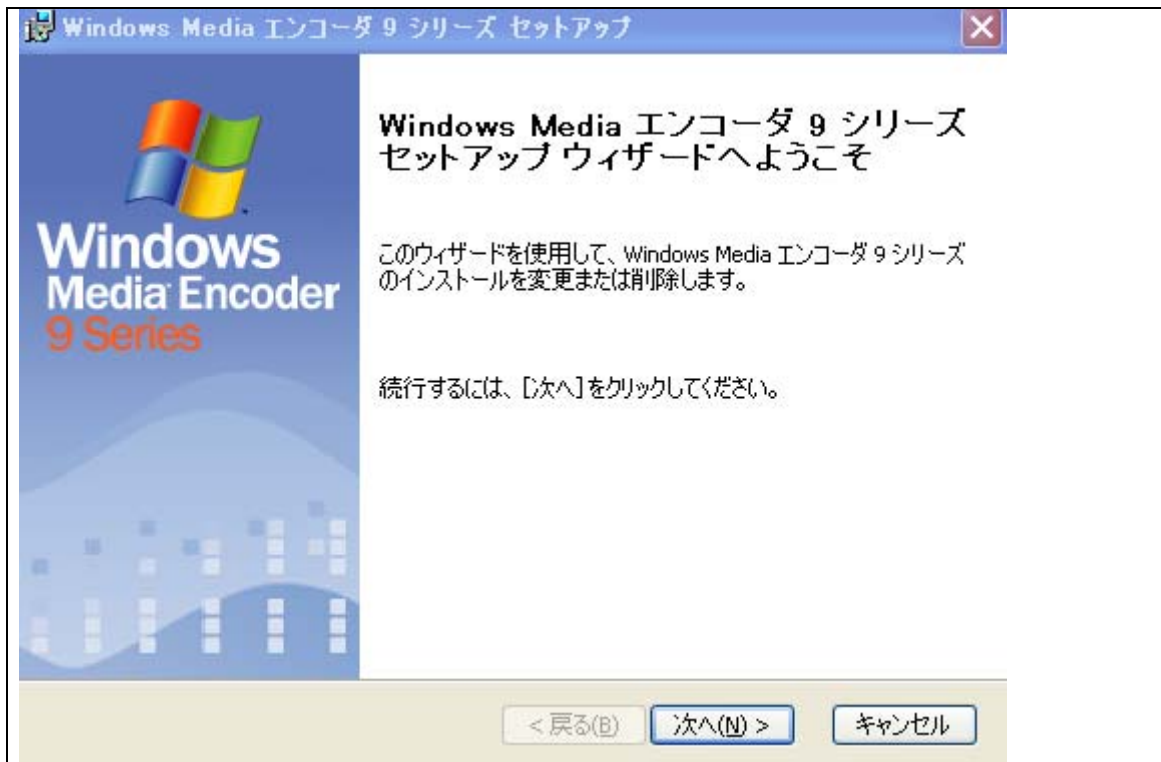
Windows Media エンコーダ 9 シリーズ セットアップ

Windows
Media Encoder
9 Series

Windows Media エンコーダ 9 シリーズ セットアップ ウィザードへようこそ

このウィザードを使用して、Windows Media エンコーダ 9 シリーズのインストールを変更または削除します。

続行するには、[次へ] をクリックしてください。

< 戻る(B)　次へ(N) >　キャンセル